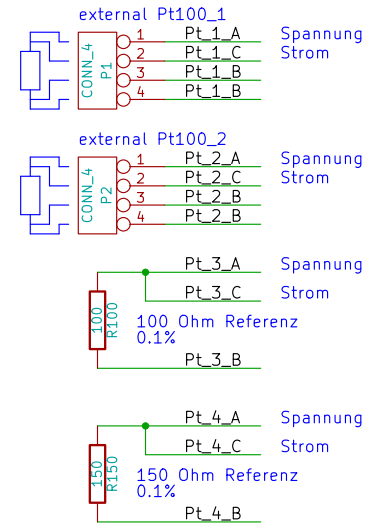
external Pt100_1

CONN_4
P1

1 Pt_1_A
2 Pt_1_C
3 Pt_1_B
4 Pt_1_B

Spannung
Strom

external Pt100_2

CONN_4
P2

1 Pt_2_A
2 Pt_2_C
3 Pt_2_B
4 Pt_2_B

Spannung
Strom

Pt_3_A
Pt_3_C

Spannung
Strom

100
R100

100 Ohm Referenz
0.1%

Pt_3_B

Pt_4_A
Pt_4_C

Spannung
Strom

150
R150

150 Ohm Referenz
0.1%

Pt_4_B